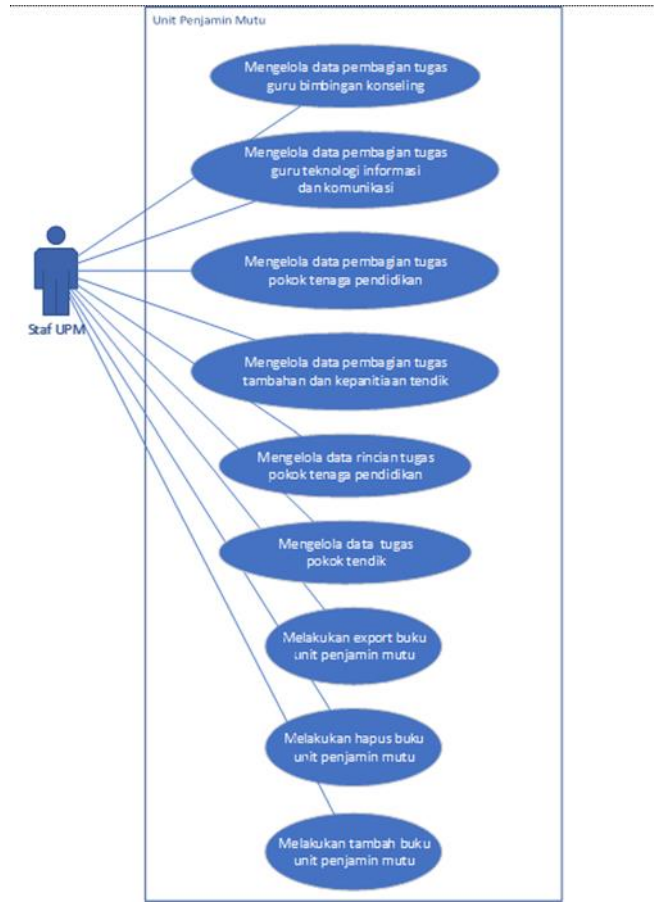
Unit Penjamin Mutu

Staf UPM

Mengelola data pembagian tugas guru bimbingan konseling

Mengelola data pembagian tugas guru teknologi informasi dan komunikasi

Mengelola data pembagian tugas pokok tenaga pendidikan

Mengelola data pembagian tugas tambahan dan kepanitiaan tendik

Mengelola data rincian tugas pokok tenaga pendidikan

Mengelola data tugas pokok tendik

Melakukan export buku unit penjamin mutu

Melakukan hapus buku unit penjamin mutu

Melakukan tambah buku unit penjamin mutu